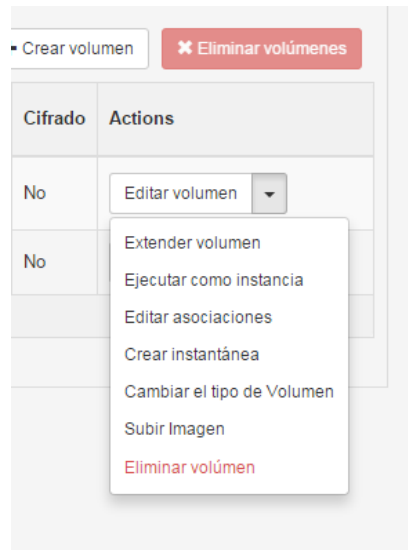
+ Crear volumen

✖ Eliminar volúmenes

| Cifrado | Actions |
|---|---|
| No | Editar volumen ▾ |
| No | |

Extender volumen
Ejecutar como instancia
Editar asociaciones
Crear instantánea
Cambiar el tipo de Volumen
Subir Imagen
Eliminar volúmen